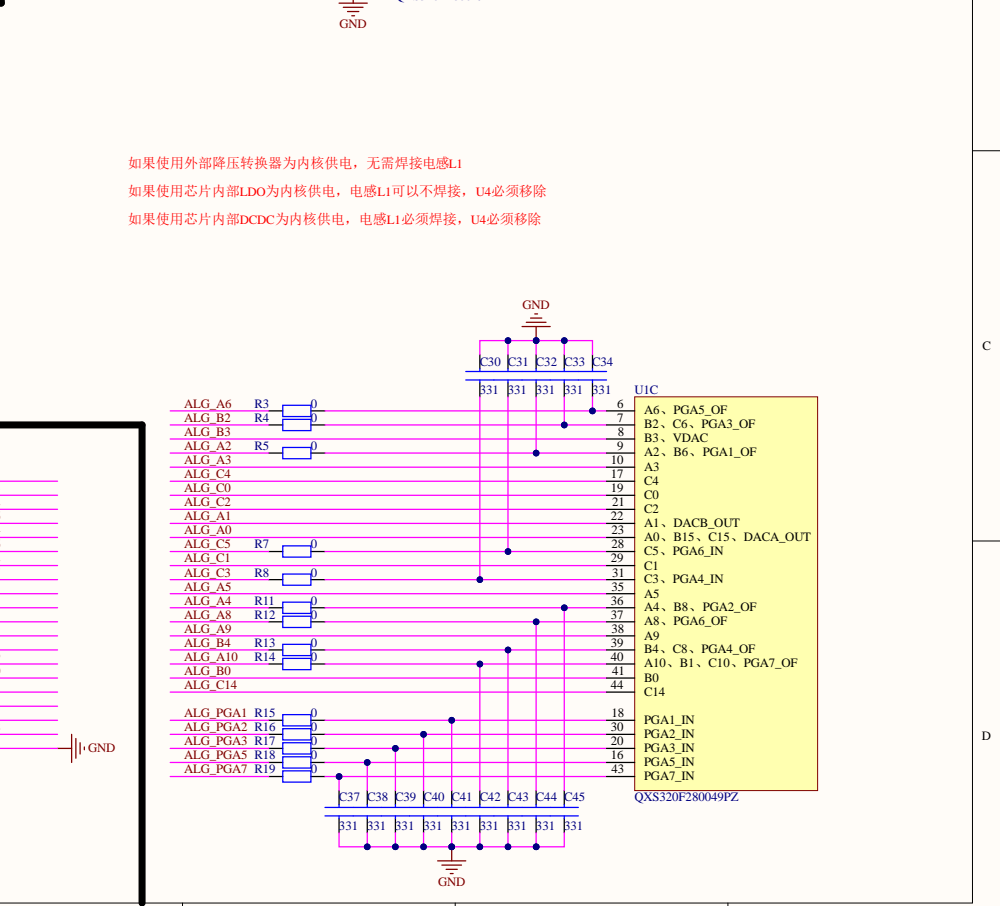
GND

如果使用外部降压转换器为内核供电，无需焊接电感L1
如果使用芯片内部LDO为内核供电，电感L1可以不焊接，U4必须移除
如果使用芯片内部DCDC为内核供电，电感L1必须焊接，U4必须移除

C

GND

C30 C31 C32 C33 C34
331 331 331 331 331

U1C

ALG_A6 R3 0 6 A6、PGA5_OF
ALG_B2 R4 0 7 B2、C6、PGA3_OF
ALG_B3 8 B3、VDAC
ALG_A2 R5 0 9 A2、B6、PGA1_OF
ALG_A3 10 A3
ALG_C4 17 C4
ALG_C0 19 C0
ALG_C2 21 C2
ALG_A1 22 A1、DACB_OUT
ALG_A0 23 A0、B15、C15、DACA_OUT
ALG_C5 R7 0 28 C5、PGA6_IN
ALG_C1 29 C1
ALG_C3 R8 0 31 C3、PGA4_IN
ALG_A5 35 A5
ALG_A4 R11 0 36 A4、B8、PGA2_OF
ALG_A8 R12 0 37 A8、PGA6_OF
ALG_A9 38 A9
ALG_B4 R13 0 39 B4、C8、PGA4_OF
ALG_A10 R14 0 40 A10、B1、C10、PGA7_OF
ALG_B0 41 B0
ALG_C14 44 C14

ALG_PGA1 R15 0 18 PGA1_IN
ALG_PGA2 R16 0 30 PGA2_IN
ALG_PGA3 R17 0 20 PGA3_IN
ALG_PGA5 R18 0 16 PGA5_IN
ALG_PGA7 R19 0 43 PGA7_IN

GND

QXS320F280049PZ

D

C37 C38 C39 C40 C41 C42 C43 C44 C45
331 331 331 331 331 331 331 331 331

GND